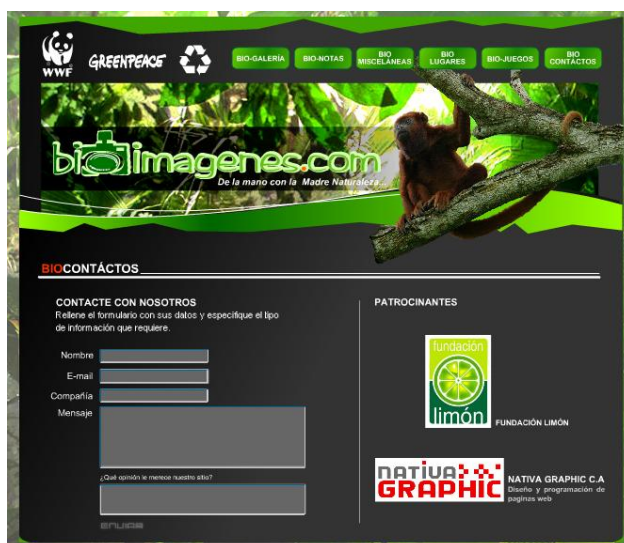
WWF GREENPEACE

BIO-GALERÍA BIO-NOTAS BIO MISCELÁNEAS BIO LUGARES BIO-JUEGOS BIO CONTACTOS

bioimagenes.com
De la mano con la Madre Naturaleza

BIOCONTÁCTOS

CONTACTE CON NOSOTROS
Rellene el formulario con sus datos y especifique el tipo de información que requiere.

Nombre
E-mail
Compañía
Mensaje

¿Qué opinión le merece nuestro sitio?

enviar

PATROCINANTES

fundación limón
FUNDACIÓN LIMÓN

NATIVA GRAPHIC
NATIVA GRAPHIC C.A
Diseño y programacion de paginas web